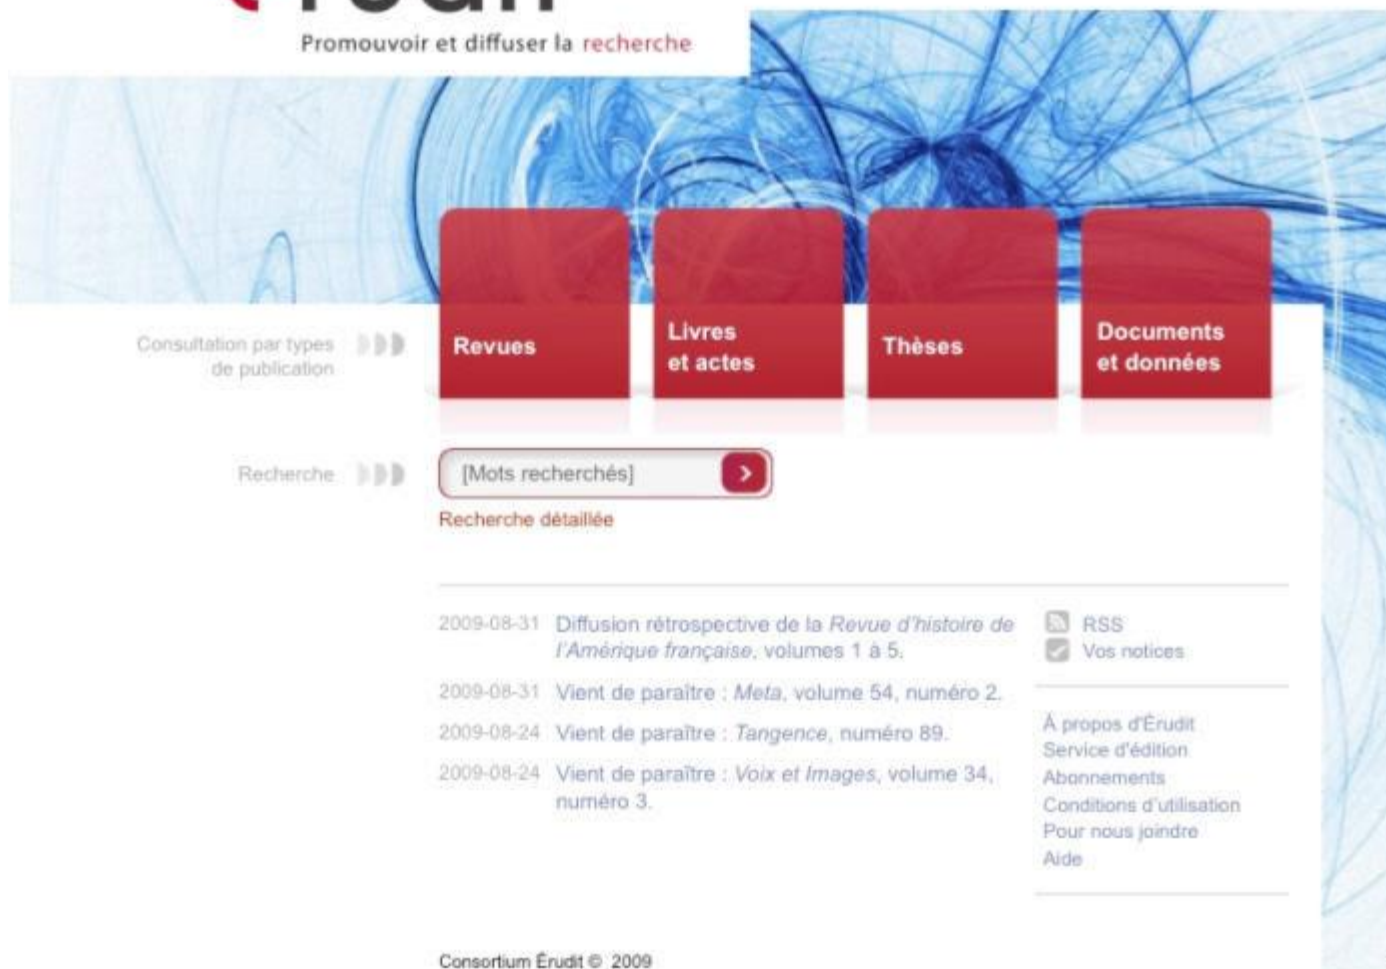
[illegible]

Promouvoir et diffuser la recherche

Consultation par types de publication

Revues

Livres et actes

Thèses

Documents et données

Recherche

[Mots recherchés]

Recherche détaillée

2009-08-31 Diffusion rétrospective de la *Revue d'histoire de l'Amérique française*, volumes 1 à 5.

2009-08-31 Vient de paraître : *Meta*, volume 54, numéro 2.

2009-08-24 Vient de paraître : *Tangence*, numéro 89.

2009-08-24 Vient de paraître : *Voix et Images*, volume 34, numéro 3.

RSS
Vos notices

À propos d'Érudit
Service d'édition
Abonnements
Conditions d'utilisation
Pour nous joindre
Aide

Consortium Érudit © 2009